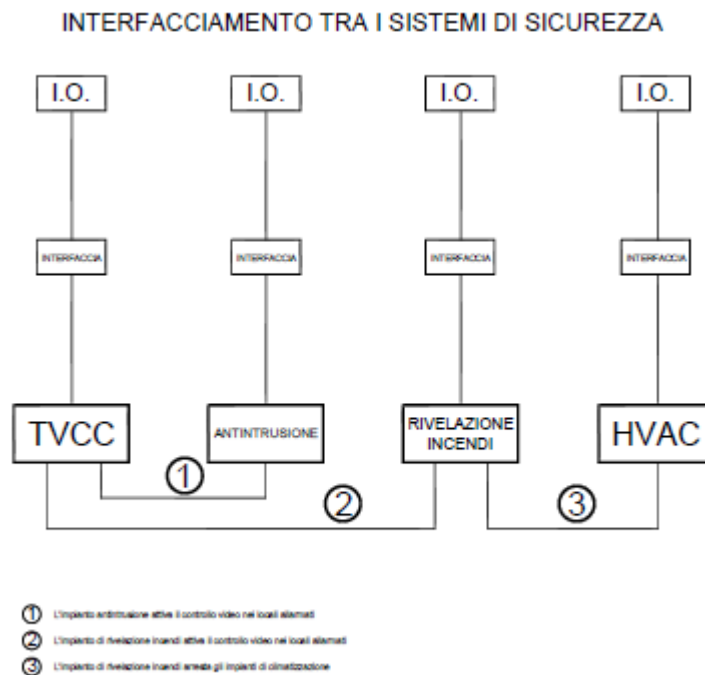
INTERFACCIAMENTO TRA I SISTEMI DI SICUREZZA

I.O.
I.O.
I.O.
I.O.

INTERFACCIA
INTERFACCIA
INTERFACCIA
INTERFACCIA

TVCC
ANTINTRUSIONE
RIVELAZIONE INCENDI
HVAC

①
②
③

① L'impianto antintrusione attiva il controllo video nei locali allarmati
② L'impianto di rivelazione incendi attiva il controllo video nei locali allarmati
③ L'impianto di rivelazione incendi arresta gli impianti di climatizzazione